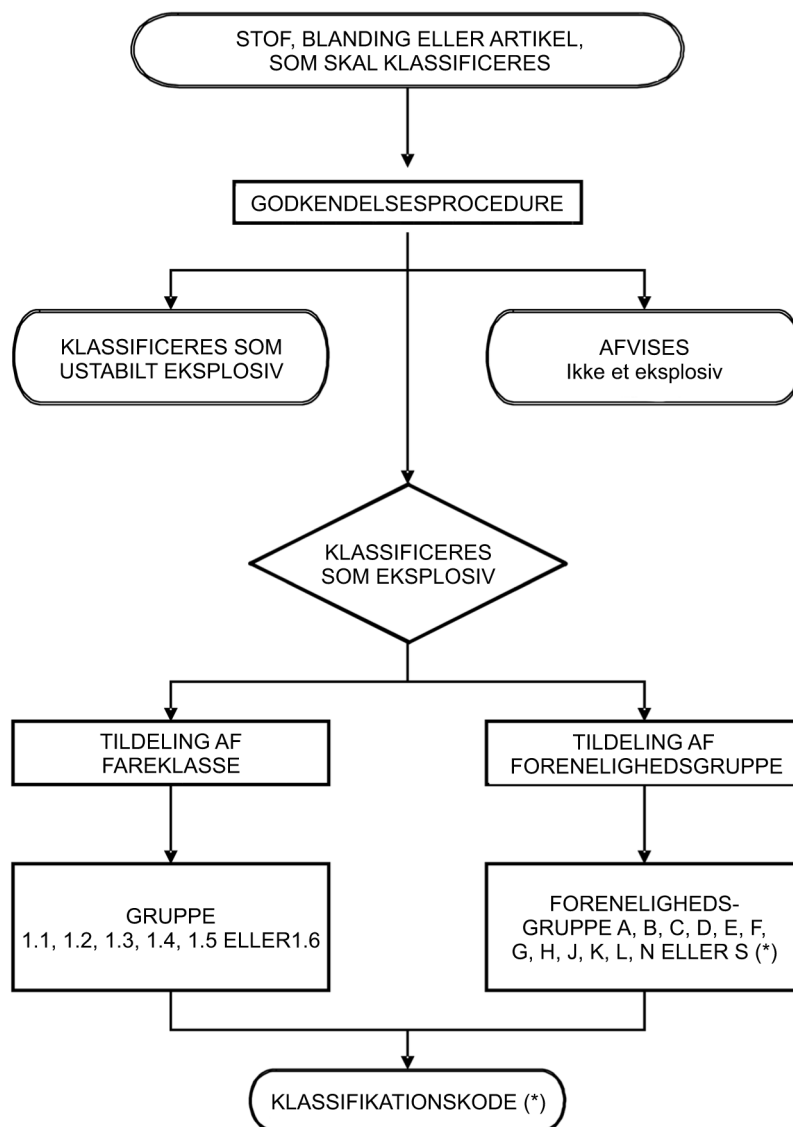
STOF, BLANDING ELLER ARTIKEL, SOM SKAL KLASSIFICERES

GODKENDELSESPROCEDURE

KLASSIFICERES SOM USTABILT EKSPLOSIV

AFVISES
Ikke et eksplosiv

KLASSIFICERES SOM EKSPLOSIV

TILDELING AF FAREKLASSE

TILDELING AF FORENELIGHEDSGRUPPE

GRUPPE
1.1, 1.2, 1.3, 1.4, 1.5 ELLER1.6

FORENELIGHEDSGRUPPE A, B, C, D, E, F, G, H, J, K, L, N ELLER S (*)

KLASSIFIKATIONSKODE (*)